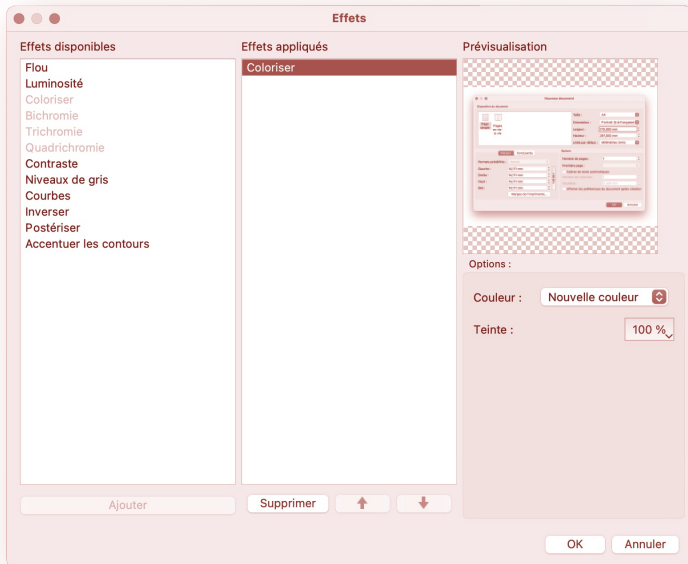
Effets

Effets disponibles

Flou
Luminosité
Coloriser
Bichromie
Trichromie
Quadrichromie
Contraste
Niveaux de gris
Courbes
Inverser
Postériser
Accentuer les contours

Ajouter

Effets appliqués

Coloriser

Supprimer

Prévisualisation

Options :

Couleur : Nouvelle couleur

Teinte : 100 %

OK Annuler